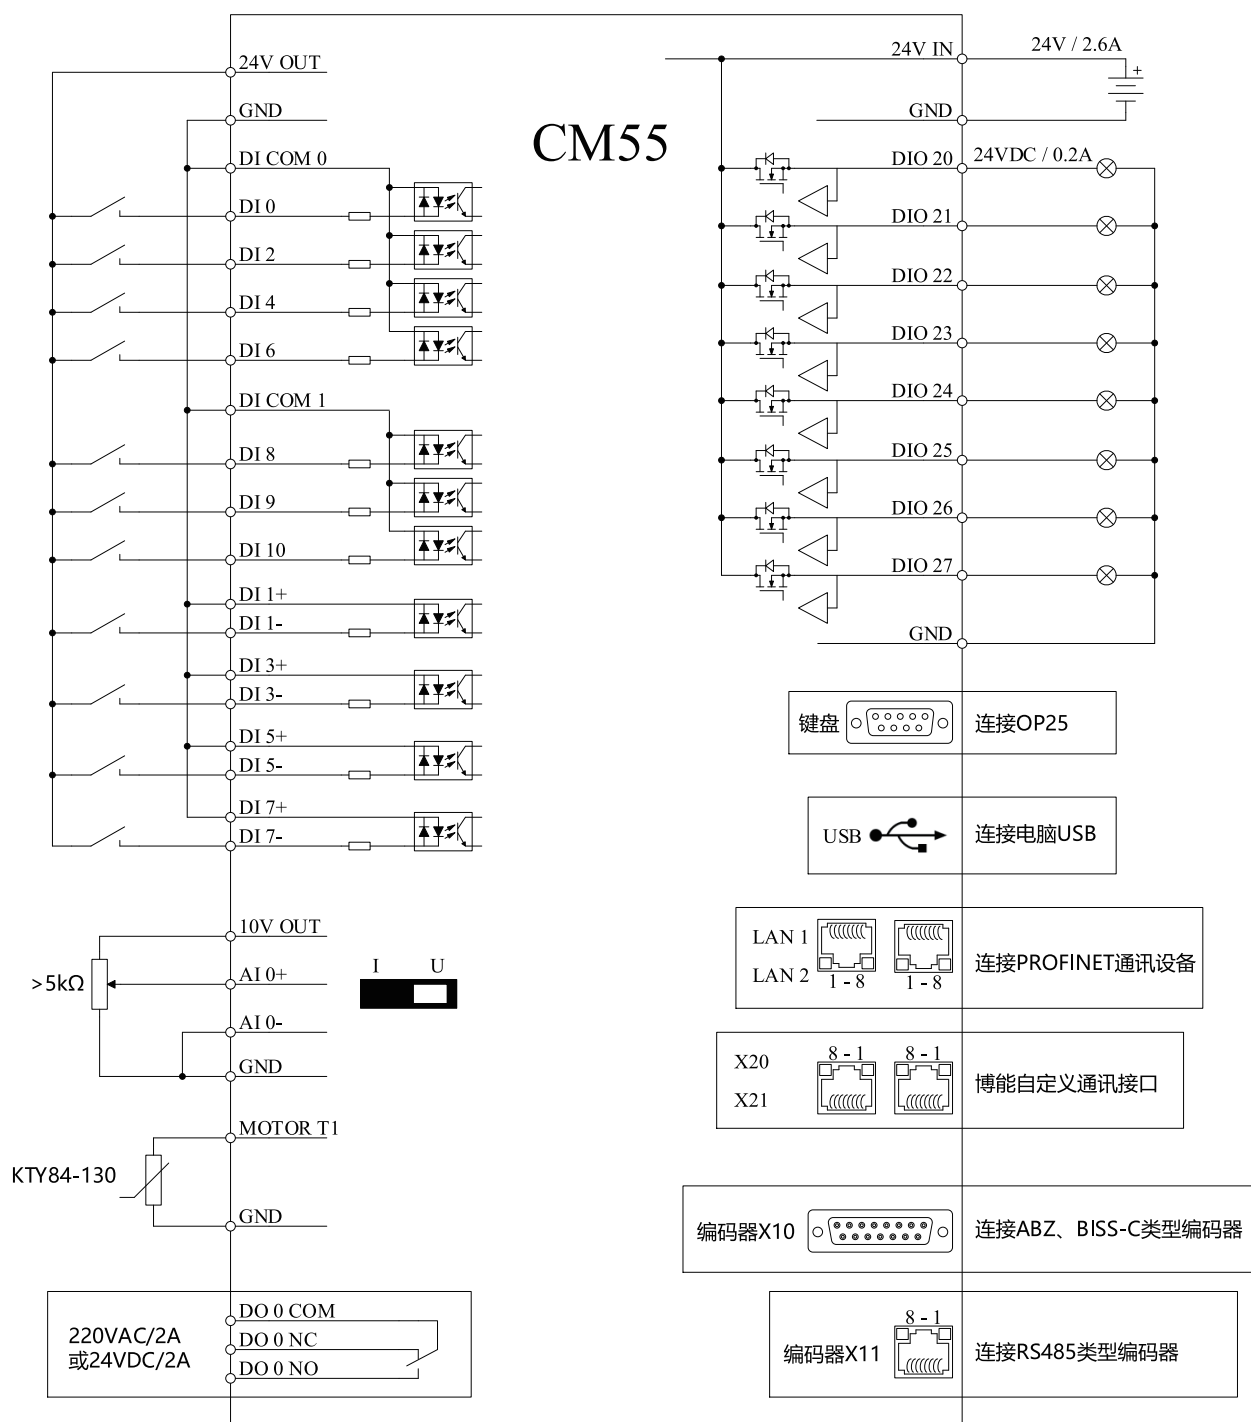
CM55

24V OUT
GND
DI COM 0
DI 0
DI 2
DI 4
DI 6
DI COM 1
DI 8
DI 9
DI 10
DI 1+
DI 1-
DI 3+
DI 3-
DI 5+
DI 5-
DI 7+
DI 7-
10V OUT
AI 0+
AI 0-
GND
MOTOR T1
GND
DO 0 COM
DO 0 NC
DO 0 NO

>5kΩ
I U
KTY84-130
220VAC/2A
或24VDC/2A

24V IN
24V / 2.6A
GND
DIO 20
24VDC / 0.2A
DIO 21
DIO 22
DIO 23
DIO 24
DIO 25
DIO 26
DIO 27
GND

键盘
连接OP25
USB
连接电脑USB
LAN 1
LAN 2
1 - 8
1 - 8
连接PROFINET通讯设备
X20
X21
8 - 1
8 - 1
博能自定义通讯接口
编码器X10
连接ABZ、BISS-C类型编码器
8 - 1
编码器X11
连接RS485类型编码器